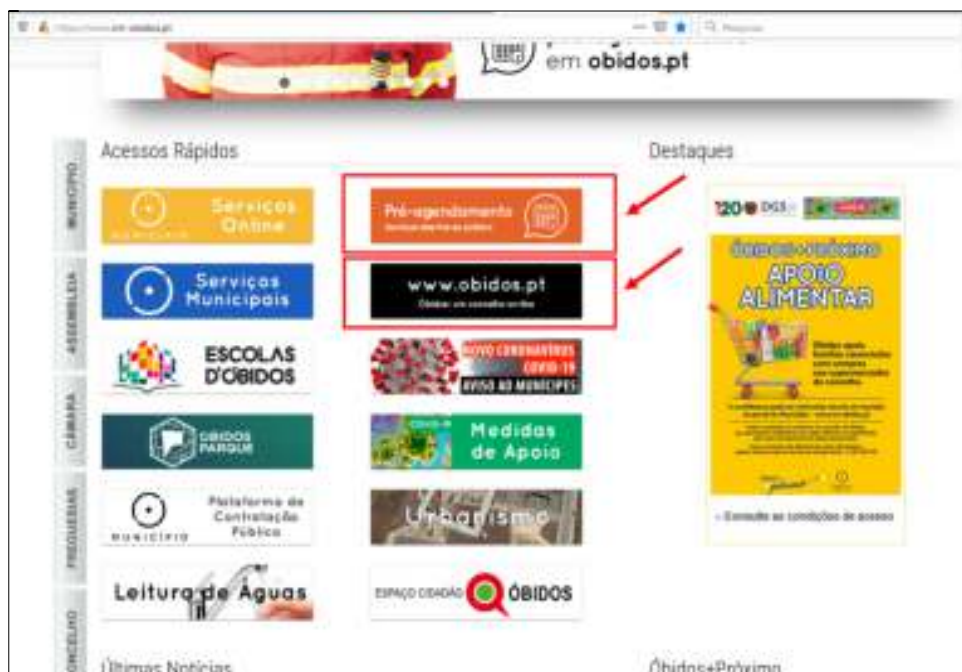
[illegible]

em obidos.pt

MUNICÍPIO

ASSEMBLEIA

CÂMARA

FREGUESIAS

CONCELHO

Acessos Rápidos

Serviços Online

Pré-agendamento

Serviços Municipais

www.obidos.pt

ESCOLAS D'ÓBIDOS

NOVO CORONAVÍRUS COVID-19 AVISO AO MUNÍCIPES

ÓBIDOS PARQUE

Medidas de Apoio

MUNICÍPIO

Plataforma de Contratação Pública

Urbanismo

Leitura de Águas

ESPAÇO CIDADÃO ÓBIDOS

Destaques

APOIO ALIMENTAR

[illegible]

Consulte as condições de acesso

Últimas Notícias

Óbidos+Próximo